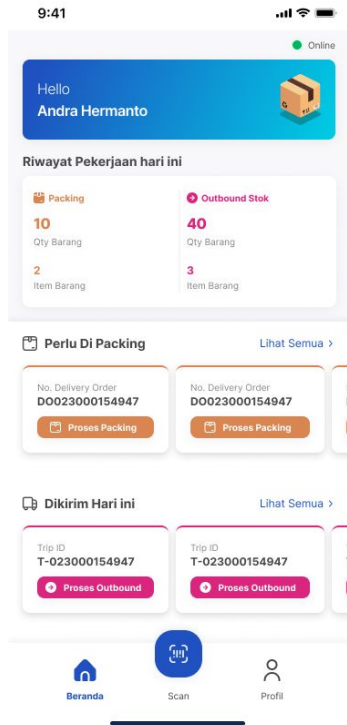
9:41

Online

Hello
Andra Hermanto

Riwayat Pekerjaan hari ini

Packing
10
Qty Barang
2
Item Barang

Outbound Stok
40
Qty Barang
3
Item Barang

Perlu Di Packing
Lihat Semua >

No. Delivery Order
DO023000154947
Proses Packing

No. Delivery Order
DO023000154947
Proses Packing

Dikirim Hari ini
Lihat Semua >

Trip ID
T-023000154947
Proses Outbound

Trip ID
T-023000154947
Proses Outbound

Beranda
Scan
Profil